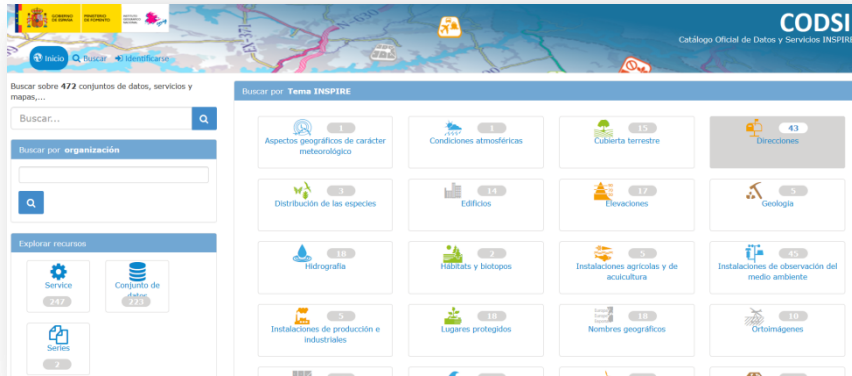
GOBIERNO DE ESPAÑA MINISTERIO DE FOMENTO

CODSI
Catálogo Oficial de Datos y Servicios INSPIRE

Inicio Buscar Identificarse

Buscar sobre 472 conjuntos de datos, servicios y mapas,...

Buscar...

Buscar por organización

Explorar recursos

Service 247
Conjunto de datos 223
Series 2

Buscar por Tema INSPIRE

| | | | |
|---|---|---|---|
| 1 Aspectos geográficos de carácter meteorológico | 1 Condiciones atmosféricas | 15 Cubierta terrestre | 43 Direcciones |
| 3 Distribución de las especies | 14 Edificios | 17 Elevaciones | 5 Geología |
| 18 Hidrografía | 2 Hábitats y biotopos | 5 Instalaciones agrícolas y de acuicultura | 45 Instalaciones de observación del medio ambiente |
| 5 Instalaciones de producción e industriales | 18 Lugares protegidos | 18 Nombres geográficos | 10 Ortoimágenes |